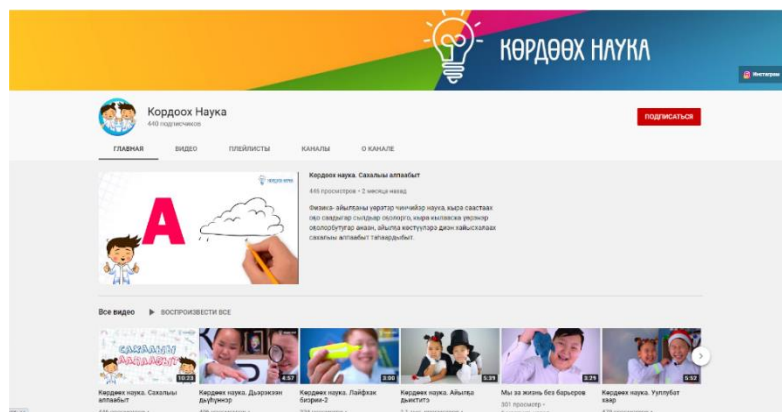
КӨРДӨӨХ НАУКА

Инстаграм

Кордоох Наука
446 подписчиков

ПОДПИСАТЬСЯ

ГЛАВНАЯ ВИДЕО ПЛЕЙЛИСТЫ КАНАЛЫ О КАНАЛЕ

Көрдөөх наука. Сахалыы алпаабыт
446 просмотров • 2 месяца назад

Физика- айылҕаны үөрэтэр чинчийэр наука, кыра саастаах оҕо сандаҕар сылдьар оҕолорго, кыра кыталаска үөрэнэр оҕолорбутугар анаан, айылҕа көстүүлэрэ диэн хайысхалаах сахалыы алпаабыт тиһэрдыбыт.

A

Все видео ▶ ВОСПРОИЗВЕСТИ ВСЕ

САХАЛЫЫ АЛПААБЫТ

10:23 4:57 3:50 5:39 3:29 5:52

Көрдөөх наука. Сахалыы алпаабыт
Көрдөөх наука. Дьэрэкээн дьүһүннэр
Көрдөөх наука. Лайфхак биэрии-2
Көрдөөх наука. Айылҕа дьиктитэ
Мы за жизнь без барьеров
301 просмотр •
Көрдөөх наука. Уоллубат хаар